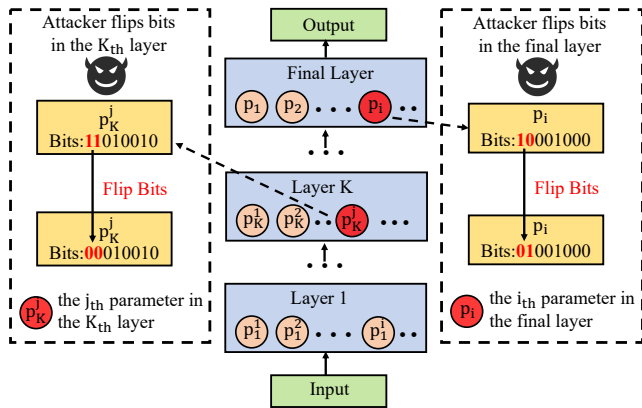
Attacker flips bits in the $K_{th}$ layer

$p_K^j$
Bits:11010010

Flip Bits

$p_K^j$
Bits:00010010

$p_K^j$ the $j_{th}$ parameter in the $K_{th}$ layer

Output

Final Layer

$p_1$ $p_2$ • • • $p_i$ • • •

Layer K

$p_K^1$ $p_K^2$ • • $p_K^j$ • • •

Layer 1

$p_1^1$ $p_1^2$ • • • $p_1^i$ • •

Input

Attacker flips bits in the final layer

$p_i$
Bits:10001000

Flip Bits

$p_i$
Bits:01001000

$p_i$ the $i_{th}$ parameter in the final layer